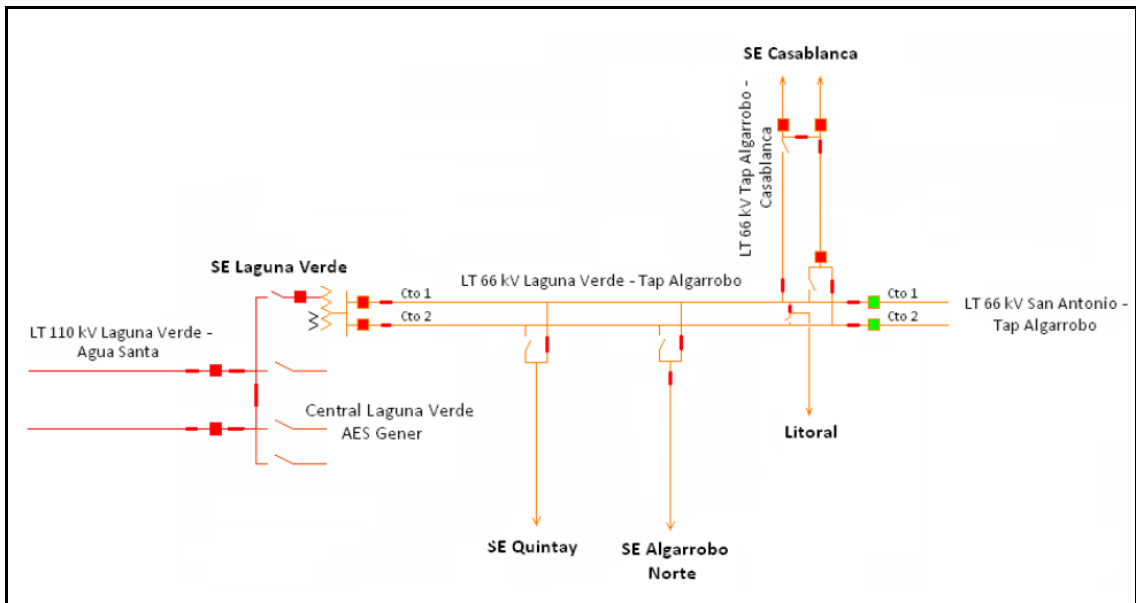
SE Casablanca

LT 66 kV Tap Algarrobo - Casablanca

SE Laguna Verde

LT 66 kV Laguna Verde - Tap Algarrobo

Cto 1

Cto 2

Cto 1

Cto 2

LT 66 kV San Antonio - Tap Algarrobo

LT 110 kV Laguna Verde - Agua Santa

Central Laguna Verde AES Gener

Litoral

SE Quintay

SE Algarrobo Norte